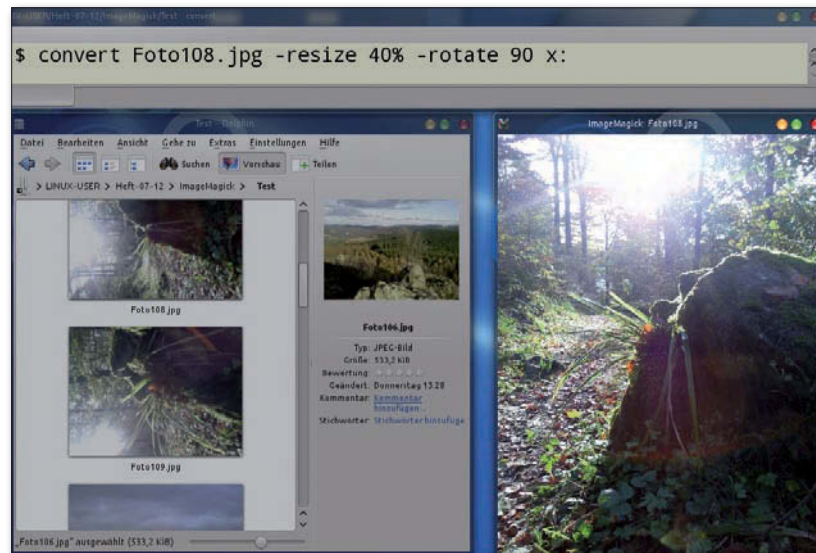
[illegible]/Heft-07-12/ImageMagick/Test : convert

$ convert Foto108.jpg -resize 40% -rotate 90 x:

Test – Dolphin

Datei Bearbeiten Ansicht Gehe zu Extras Einstellungen Hilfe

Suchen Vorschau Teilen

> LINUX-USER > Heft-07-12 > ImageMagick > Test

Foto108.jpg

Foto109.jpg

Foto106.jpg

Typ: JPEG-Bild
Größe: 533,2 KiB
Bewertung:
Geändert: Donnerstag 13:28
Kommentar: Kommentar hinzufügen ...
Stichwörter: Stichwörter hinzufügen

„Foto106.jpg" ausgewählt (533,2 KiB)

ImageMagick: Foto108.jpg